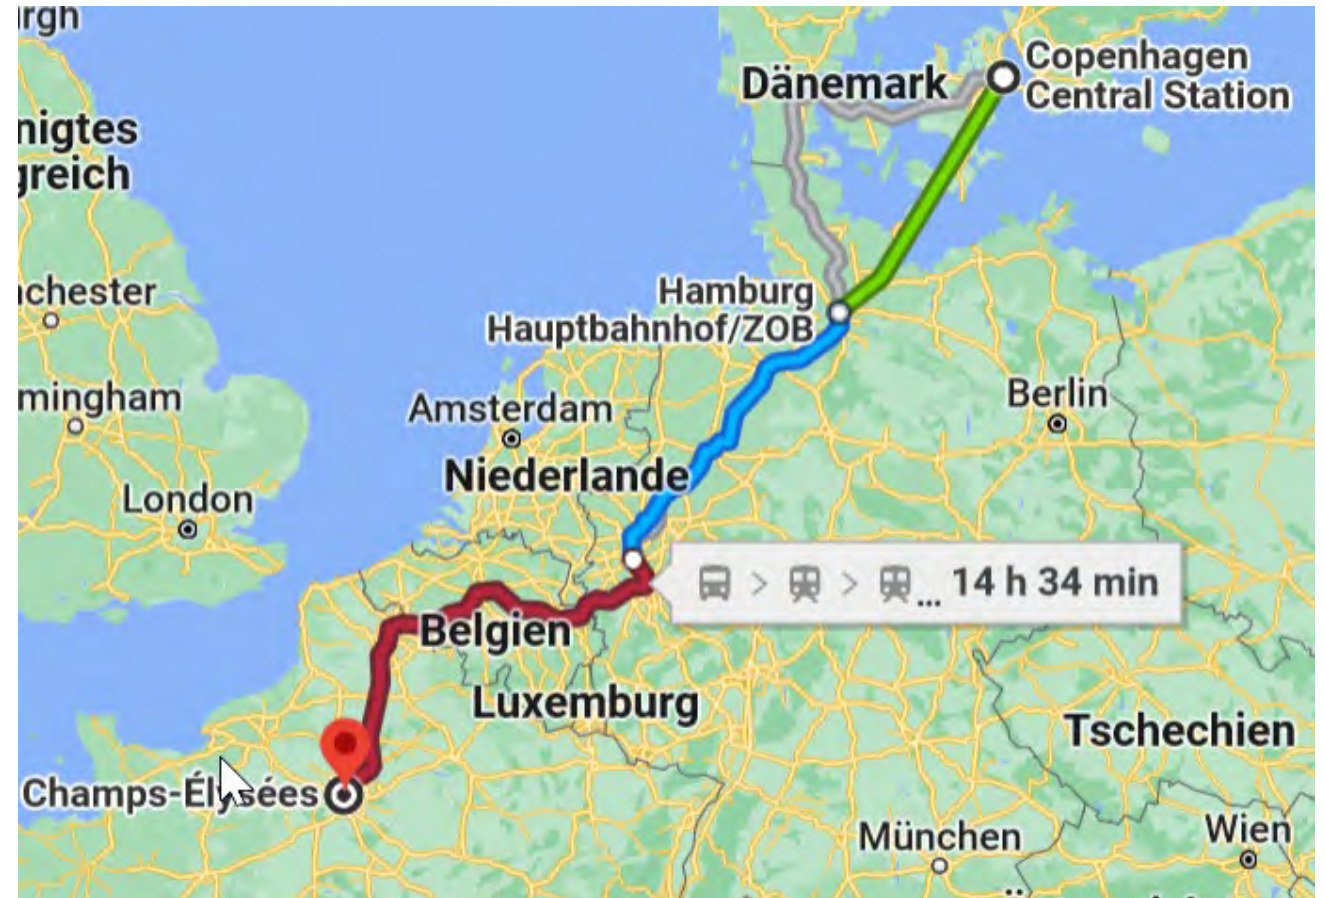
rgh
nigtes
greich
chester
mingham
London
Dänemark
Copenhagen Central Station
Hamburg Hauptbahnhof/ZOB
Amsterdam
Niederlande
Berlin
> > ... 14 h 34 min
Belgien
Luxemburg
Tschechien
Champs-Élysées
München
Wien